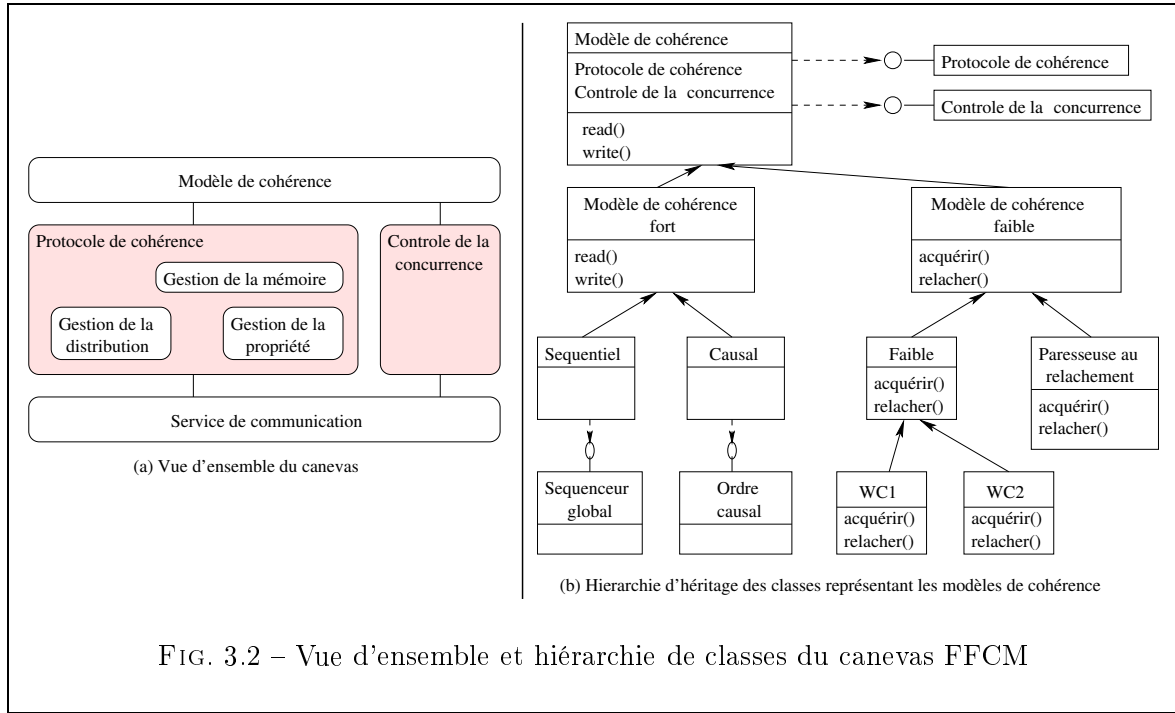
Modèle de cohérence

Protocole de cohérence

Gestion de la mémoire

Gestion de la distribution

Gestion de la propriété

Controle de la concurrence

Service de communication

(a) Vue d'ensemble du canevas

Modèle de cohérence
Protocole de cohérence
Controle de la concurrence
read()
write()

Protocole de cohérence

Controle de la concurrence

Modèle de cohérence fort
read()
write()

Modèle de cohérence faible
acquérir()
relacher()

Sequentiel

Causal

Faible
acquérir()
relacher()

Paresseuse au relachement
acquérir()
relacher()

Sequenceur global

Ordre causal

WC1
acquérir()
relacher()

WC2
acquérir()
relacher()

(b) Hierarchie d'héritage des classes représentant les modèles de cohérence

FIG. 3.2 – Vue d'ensemble et hiérarchie de classes du canevas FFCM